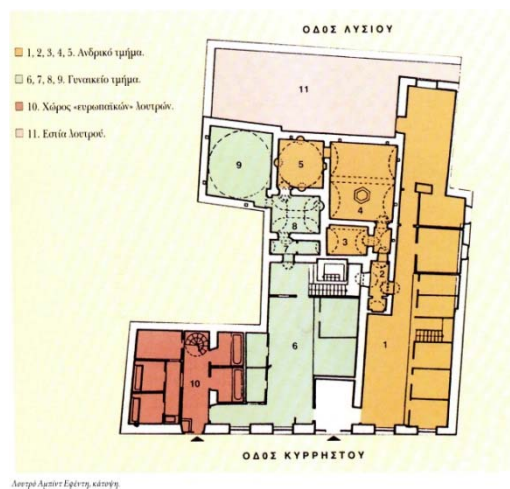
ΟΔΟΣ ΛΥΣΙΟΥ

1, 2, 3, 4, 5. Ανδρικό τμήμα.

6, 7, 8, 9. Γυναικείο τμήμα.

10. Χώρος «ευρωπαϊκών» λουτρών.

11. Εστία λουτρού.

11

9

5

4

8

3

2

6

1

10

ΟΔΟΣ ΚΥΡΡΗΣΤΟΥ

Λουτρό Αμπίντ Εφέντη, κάτοψη.